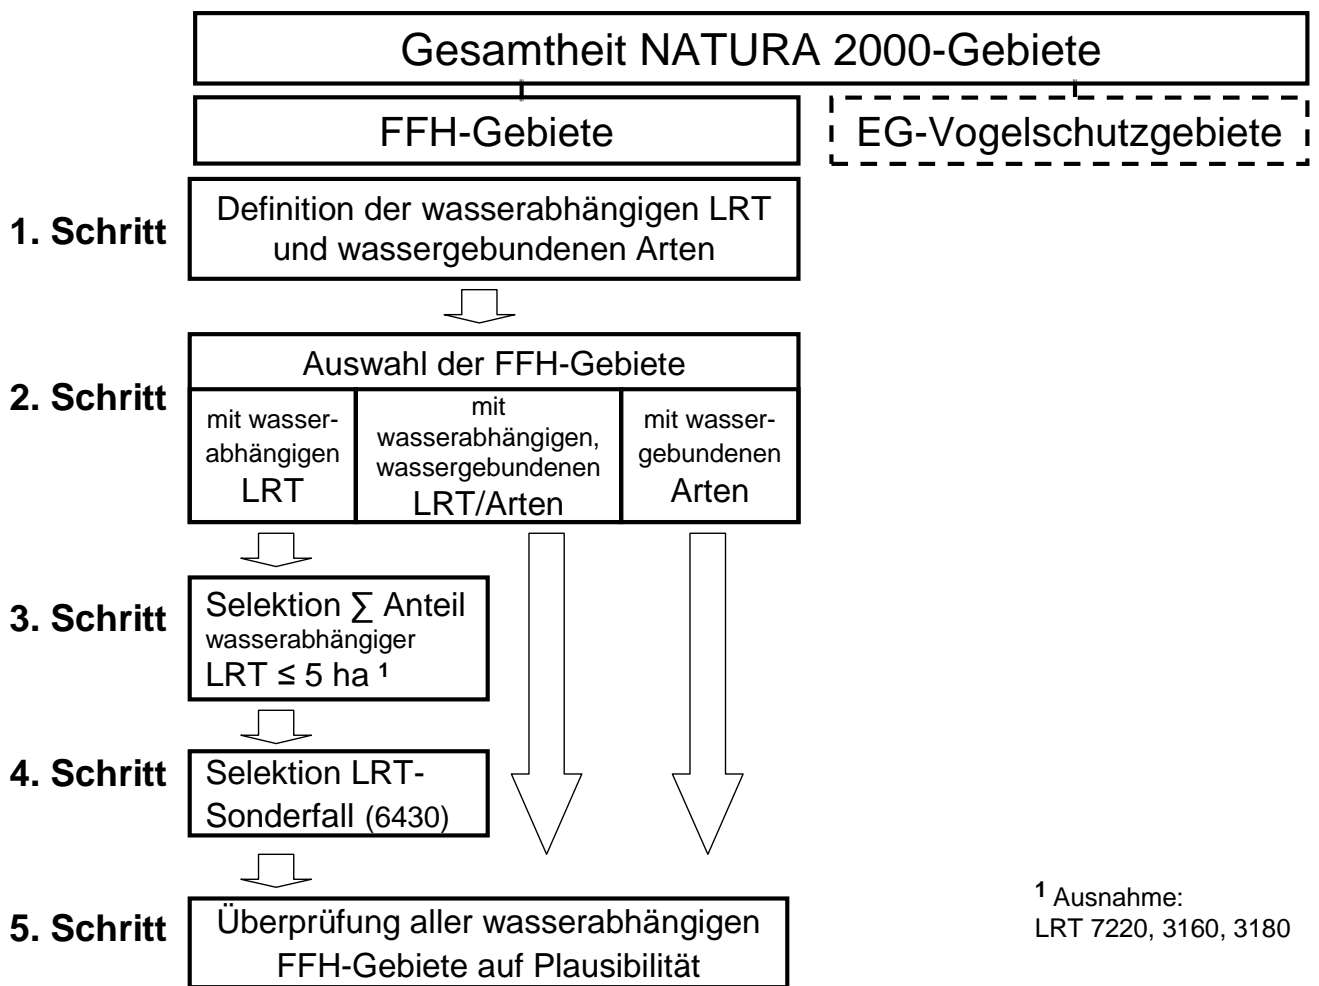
Gesamtheit NATURA 2000-Gebiete

FFH-Gebiete

EG-Vogelschutzgebiete

1. Schritt

Definition der wasserabhängigen LRT und wassergebundenen Arten

2. Schritt

Auswahl der FFH-Gebiete

| mit wasserabhängigen LRT | mit wasserabhängigen, wassergebundenen LRT/Arten | mit wassergebundenen Arten |
|---|---|---|

3. Schritt

Selektion ∑ Anteil wasserabhängiger LRT ≤ 5 ha $^1$

4. Schritt

Selektion LRT-Sonderfall (6430)

5. Schritt

Überprüfung aller wasserabhängigen FFH-Gebiete auf Plausibilität

$^1$ Ausnahme: LRT 7220, 3160, 3180